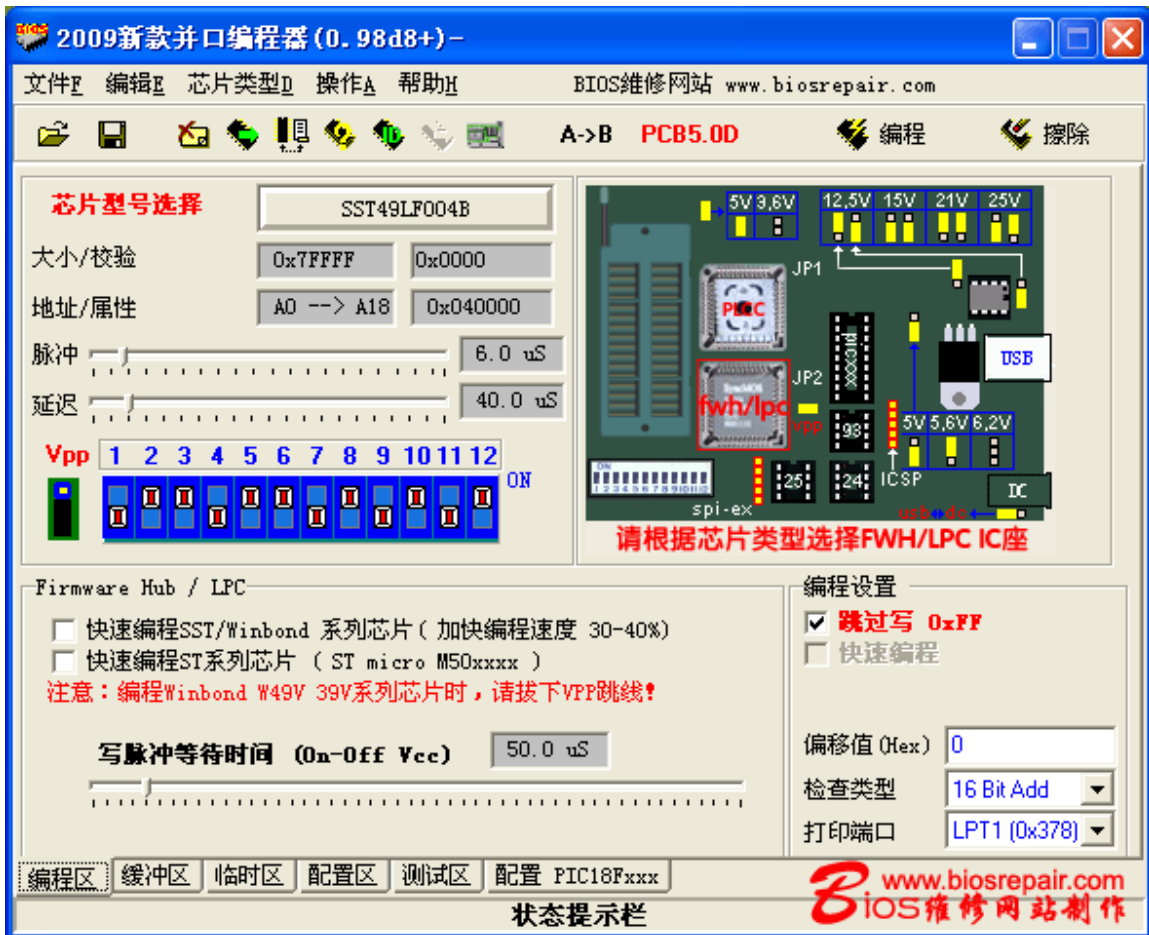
2009新款并口编程器(0.98d8+)-

文件F 编辑E 芯片类型D 操作A 帮助H BIOS維修网站 www.biosrepair.com

A->B PCB5.0D 编程 擦除

芯片型号选择 SST49LF004B

大小/校验 0x7FFFF 0x0000

地址/属性 A0 --> A18 0x040000

脉冲 6.0 uS

延迟 40.0 uS

Vpp 1 2 3 4 5 6 7 8 9 10 11 12 ON

5V 9,6V 12,5V 15V 21V 25V

JP1 PLCC

JP2 fwh/lpc vpp

93 5V 5,6V 6,2V

USB

25 24 ICSP

spi-ex DC

请根据芯片类型选择FWH/LPC IC座

Firmware Hub / LPC

快速编程SST/Winbond 系列芯片( 加快编程速度 30-40%)

快速编程ST系列芯片 ( ST micro M50xxxx )

注意:编程Winbond W49V 39V系列芯片时,请拔下VPP跳线!

写脉冲等待时间 (On-Off Vcc) 50.0 uS

编程设置

☑ 跳过写 0xFF

快速编程

偏移值(Hex) 0

检查类型 16 Bit Add

打印端口 LPT1 (0x378)

编程区 缓冲区 临时区 配置区 测试区 配置 PIC18Fxxx

www.biosrepair.com

BIOS维修网站制作

状态提示栏